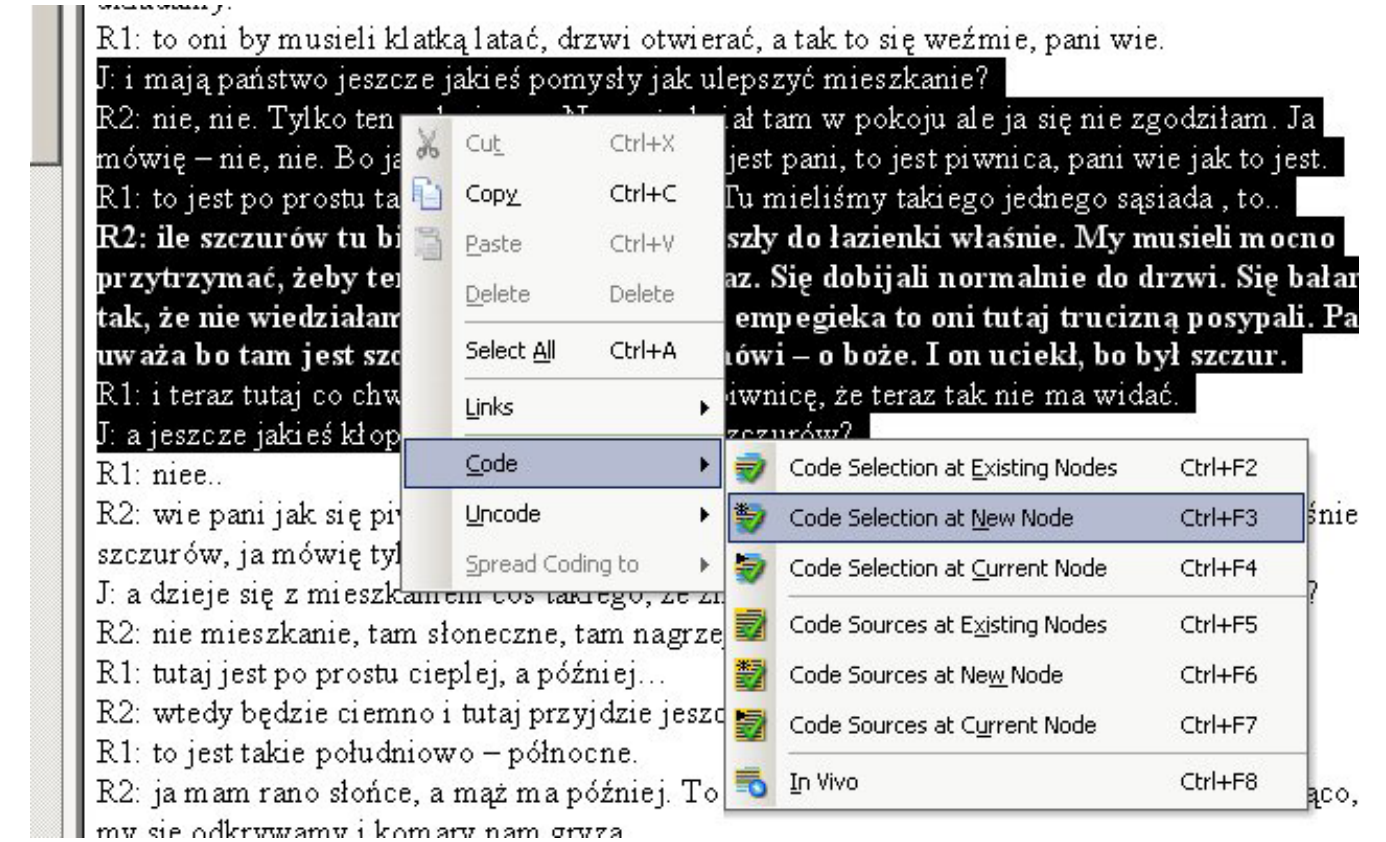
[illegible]
R1: to oni by musieli klatką latać, drzwi otwierać, a tak to się weźmie, pani wie.
J: i mają państwo jeszcze jakieś pomysły jak ulepszyć mieszkanie?
R2: nie, nie. Tylko ten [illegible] ał tam w pokoju ale ja się nie zgodziłam. Ja mówię – nie, nie. Bo ja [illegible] jest pani, to jest piwnica, pani wie jak to jest.
R1: to jest po prostu ta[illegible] Tu mieliśmy takiego jednego sąsiada , to..
R2: ile szczurów tu bi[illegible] szły do łazienki właśnie. My musieli mocno przytrzymać, żeby te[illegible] az. Się dobijali normalnie do drzwi. Się bałan tak, że nie wiedziałam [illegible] empegieka to oni tutaj trucizną posypali. Pa uważa bo tam jest szc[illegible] ówi – o boże. I on uciekł, bo był szczur.
R1: i teraz tutaj co chw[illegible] iwnicę, że teraz tak nie ma widać.
J: a jeszcze jakieś kłop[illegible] zczurów?
R1: niee..
R2: wie pani jak się pi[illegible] śnie szczurów, ja mówię tyl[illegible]
J: a dzieje się z mieszkaniem coś takiego, że z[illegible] ?
R2: nie mieszkanie, tam słoneczne, tam nagrze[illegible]
R1: tutaj jest po prostu cieplej, a później…
R2: wtedy będzie ciemno i tutaj przyjdzie jeszc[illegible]
R1: to jest takie południowo – północne.
R2: ja mam rano słońce, a mąż ma później. To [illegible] ąco, my się odkrywamy i komary nam gryzą.

Cut Ctrl+X
Copy Ctrl+C
Paste Ctrl+V
Delete Delete
Select All Ctrl+A
Links
Code
Uncode
Spread Coding to

Code Selection at Existing Nodes Ctrl+F2
Code Selection at New Node Ctrl+F3
Code Selection at Current Node Ctrl+F4
Code Sources at Existing Nodes Ctrl+F5
Code Sources at New Node Ctrl+F6
Code Sources at Current Node Ctrl+F7
In Vivo Ctrl+F8